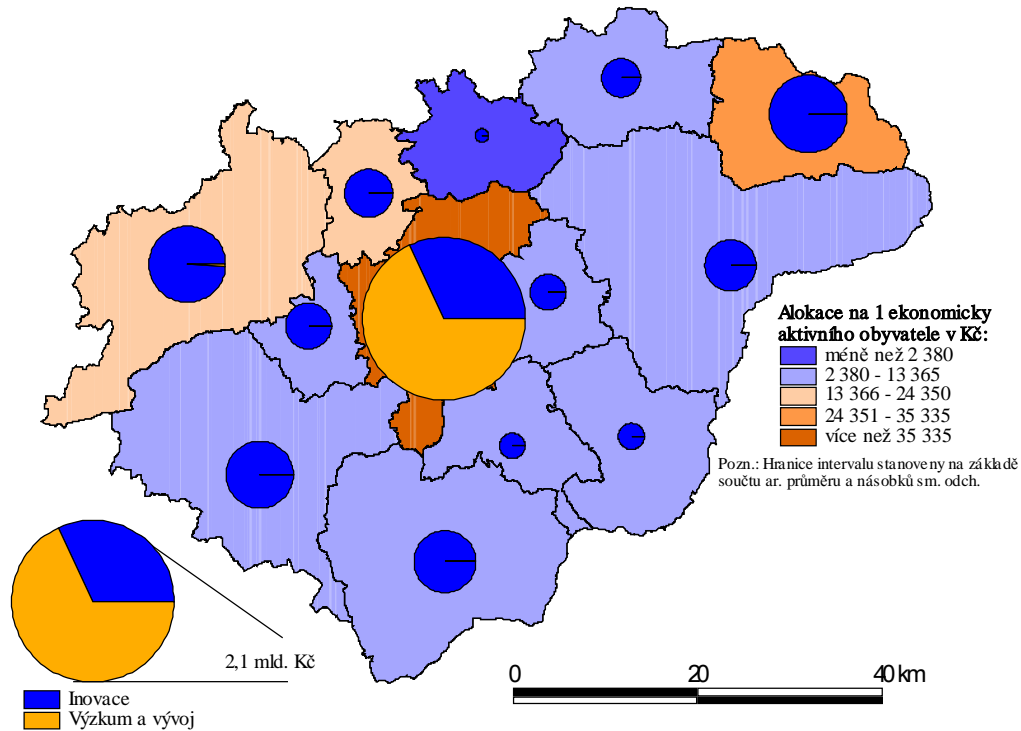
Alokace na 1 ekonomicky aktivního obyvatele v Kč:

méně než 2 380
2 380 - 13 365
13 366 - 24 350
24 351 - 35 335
více než 35 335

Pozn.: Hranice intervalu stanoveny na základě součtu ar. průměru a násobků sm. odch.

2,1 mld. Kč

Inovace
Výzkum a vývoj

0 20 40 km